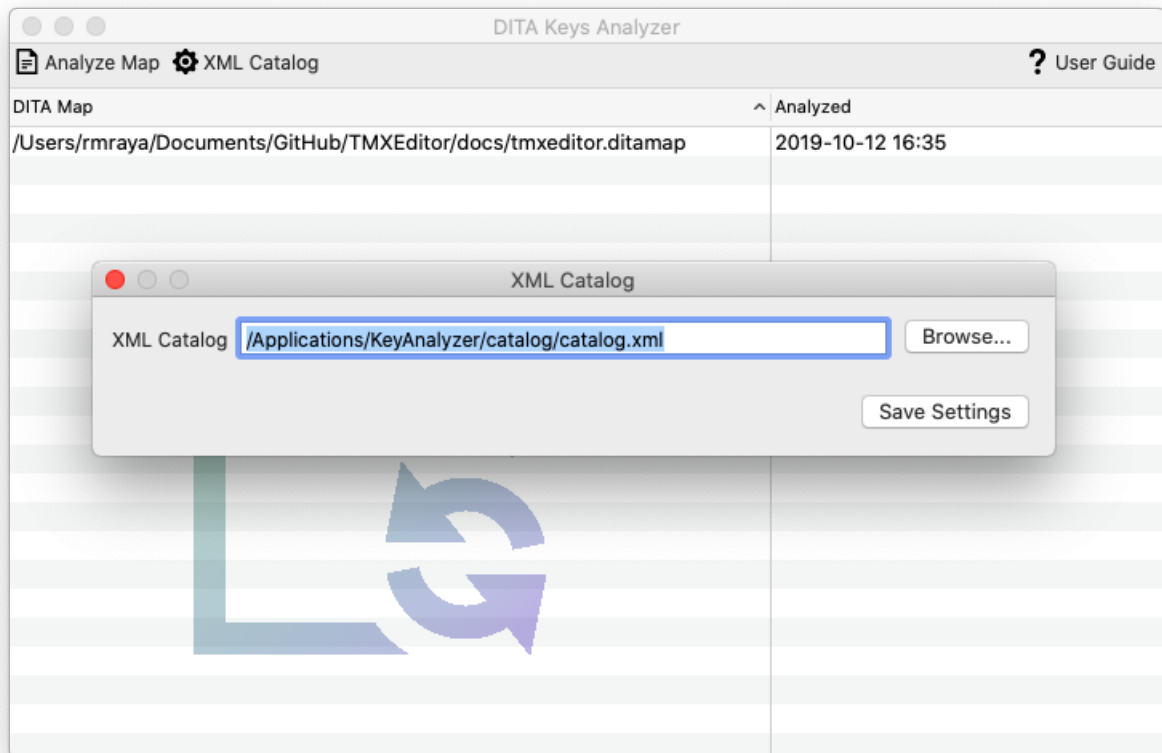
DITA Keys Analyzer

Analyze Map XML Catalog ? User Guide

| DITA Map | Analyzed |
|---|---|
| /Users/rmraya/Documents/GitHub/TMXEditor/docs/tmxeditor.ditamap | 2019-10-12 16:35 |

XML Catalog

XML Catalog /Applications/KeyAnalyzer/catalog/catalog.xml Browse...

Save Settings